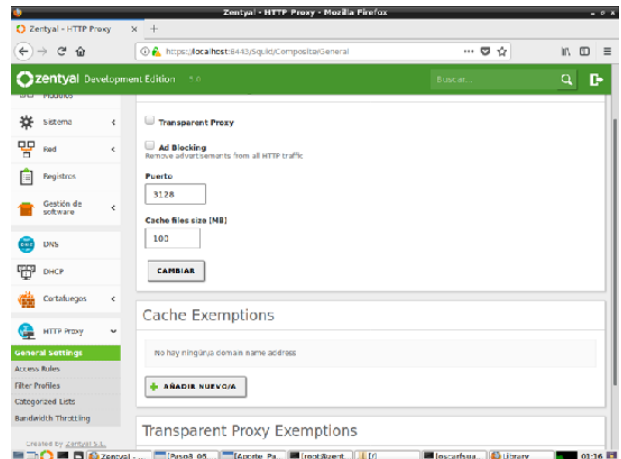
Zentyal - HTTP Proxy - Mozilla Firefox

Zentyal - HTTP Proxy ×   +

https://localhost:8443/Squid/Composite/General

zentyal Development Edition

Buscar...

Módulos

Sistema

Red

Registros

Gestión de software

DNS

DHCP

Cortafuegos

HTTP Proxy

General Settings

Access Rules

Filter Profiles

Categorized Lists

Bandwidth Throttling

Created by Zentyal S.L.

Transparent Proxy

Ad Blocking

Remove advertisements from all HTTP traffic

Puerto

3128

Cache files size (MB)

100

CAMBIAR

Cache Exemptions

No hay ningún/a domain name address

AÑADIR NUEVO/A

Transparent Proxy Exemptions

Zentyal - ...   Paso8_05...   [Aporte_Pa...   [montilla...   [/]   Jesuarfsua...   Library   03:26